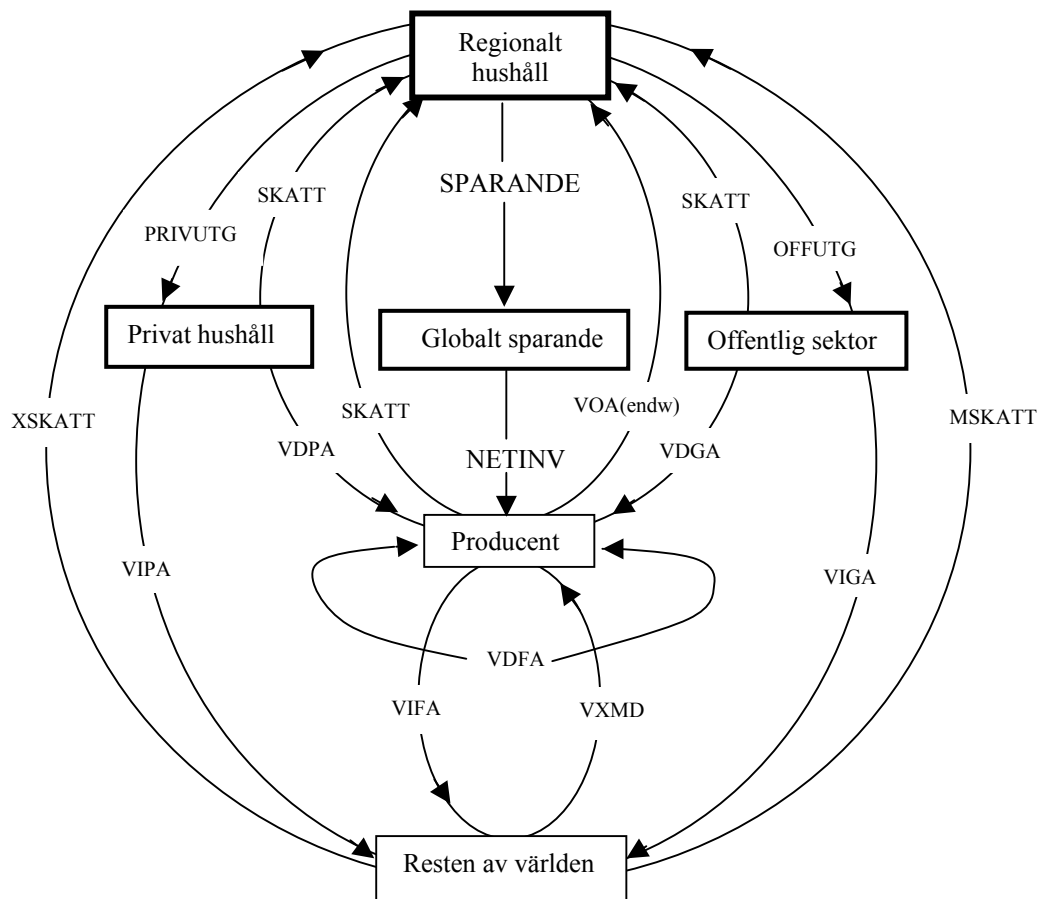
Regionalt hushåll

SPARANDE

SKATT

PRIVUTG

SKATT

OFFUTG

Privat hushåll

Globalt sparande

Offentlig sektor

XSKATT

SKATT

VOA(endw)

MSKATT

VDPA

NETINV

VDGA

Producent

VIPA

VIGA

VDFA

VIFA

VXMD

Resten av världen